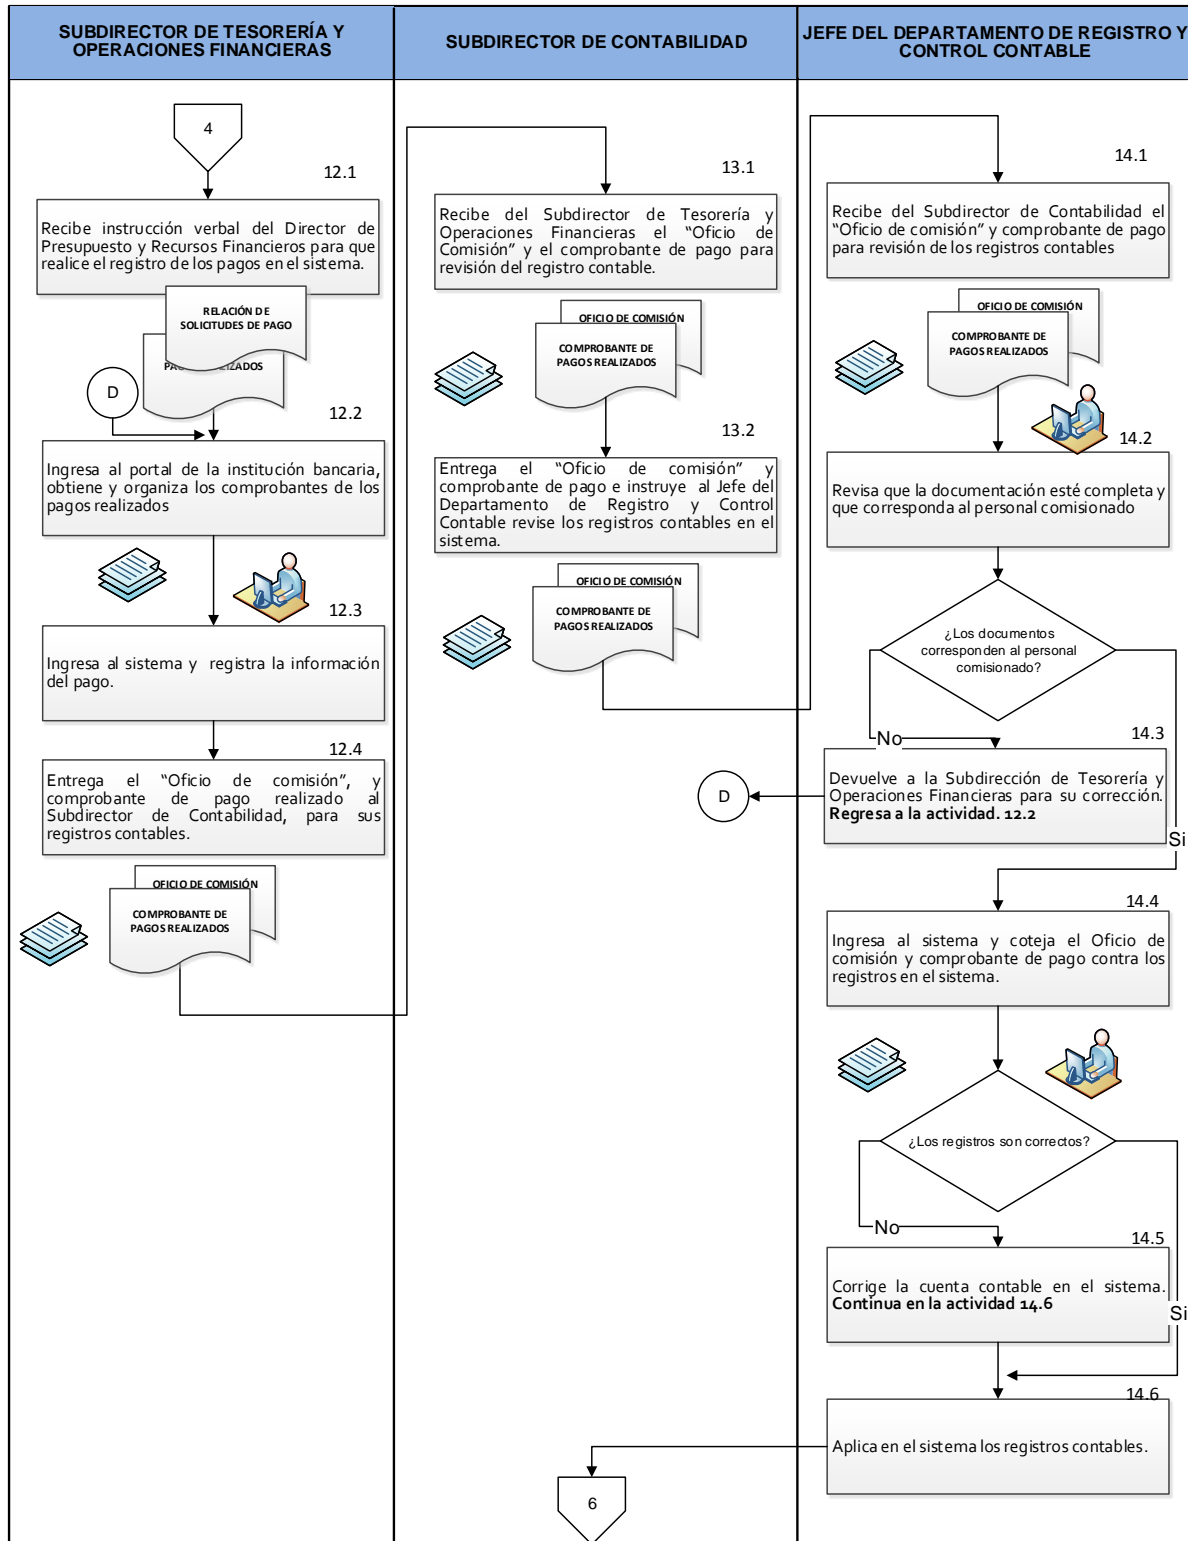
SUBDIRECTOR DE TESORERÍA Y OPERACIONES FINANCIERAS

4

12.1

Recibe instrucción verbal del Director de Presupuesto y Recursos Financieros para que realice el registro de los pagos en el sistema.

RELACIÓN DE SOLICITUDES DE PAGO

PA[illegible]IZADOS

D

12.2

Ingresa al portal de la institución bancaria, obtiene y organiza los comprobantes de los pagos realizados

12.3

Ingresa al sistema y registra la información del pago.

12.4

Entrega el "Oficio de comisión", y comprobante de pago realizado al Subdirector de Contabilidad, para sus registros contables.

OFICIO DE COMISIÓN

COMPROBANTE DE PAGOS REALIZADOS

SUBDIRECTOR DE CONTABILIDAD

13.1

Recibe del Subdirector de Tesorería y Operaciones Financieras el "Oficio de Comisión" y el comprobante de pago para revisión del registro contable.

OFICIO DE COMISIÓN

COMPROBANTE DE PAGOS REALIZADOS

13.2

Entrega el "Oficio de comisión" y comprobante de pago e instruye al Jefe del Departamento de Registro y Control Contable revise los registros contables en el sistema.

OFICIO DE COMISIÓN

COMPROBANTE DE PAGOS REALIZADOS

6

JEFE DEL DEPARTAMENTO DE REGISTRO Y CONTROL CONTABLE

14.1

Recibe del Subdirector de Contabilidad el "Oficio de comisión" y comprobante de pago para revisión de los registros contables

OFICIO DE COMISIÓN

COMPROBANTE DE PAGOS REALIZADOS

14.2

Revisa que la documentación esté completa y que corresponda al personal comisionado

¿Los documentos corresponden al personal comisionado?

No

14.3

Devuelve a la Subdirección de Tesorería y Operaciones Financieras para su corrección. **Regresa a la actividad. 12.2**

D

Si

14.4

Ingresa al sistema y coteja el Oficio de comisión y comprobante de pago contra los registros en el sistema.

¿Los registros son correctos?

No

14.5

Corrige la cuenta contable en el sistema. **Continua en la actividad 14.6**

Si

14.6

Aplica en el sistema los registros contables.